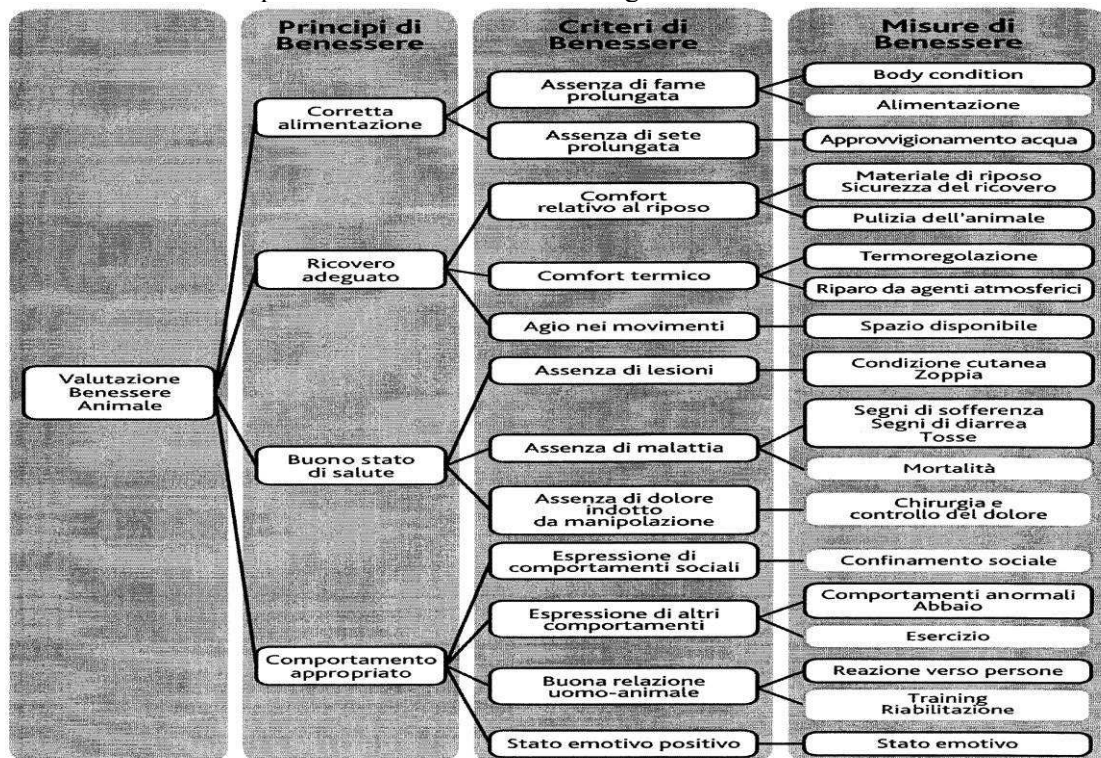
Principi di Benessere

Criteri di Benessere

Misure di Benessere

Valutazione Benessere Animale

Corretta alimentazione

Assenza di fame prolungata

Body condition

Alimentazione

Assenza di sete prolungata

Approvvigionamento acqua

Ricovero adeguato

Comfort relativo al riposo

Materiale di riposo Sicurezza del ricovero

Pulizia dell'animale

Comfort termico

Termoregolazione

Riparo da agenti atmosferici

Agio nei movimenti

Spazio disponibile

Buono stato di salute

Assenza di lesioni

Condizione cutanea Zoppia

Assenza di malattia

Segni di sofferenza Segni di diarrea Tosse

Mortalità

Assenza di dolore indotto da manipolazione

Chirurgia e controllo del dolore

Comportamento appropriato

Espressione di comportamenti sociali

Confinamento sociale

Espressione di altri comportamenti

Comportamenti anormali Abbaio

Esercizio

Buona relazione uomo-animale

Reazione verso persone

Training Riabilitazione

Stato emotivo positivo

Stato emotivo